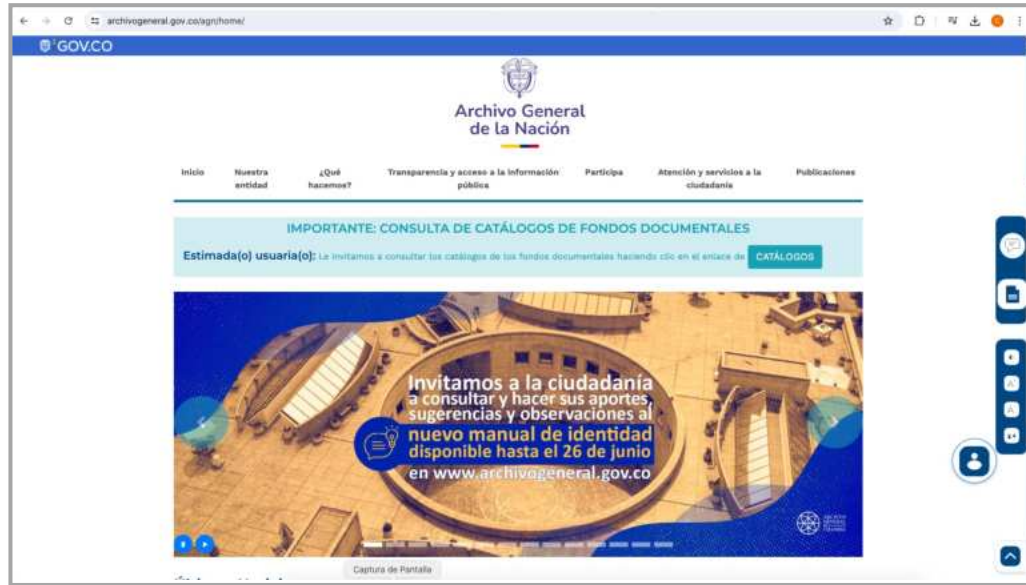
archivogeneral.gov.co/agn/home/

GOV.CO

Archivo General de la Nación

Inicio | Nuestra entidad | ¿Qué hacemos? | Transparencia y acceso a la información pública | Participa | Atención y servicios a la ciudadanía | Publicaciones

IMPORTANTE: CONSULTA DE CATÁLOGOS DE FONDOS DOCUMENTALES

Estimada(o) usuaria(o): Le invitamos a consultar los catálogos de los fondos documentales haciendo clic en el enlace de CATÁLOGOS

Invitamos a la ciudadanía a consultar y hacer sus aportes, sugerencias y observaciones al nuevo manual de identidad disponible hasta el 26 de junio en www.archivogeneral.gov.co

Captura de Pantalla